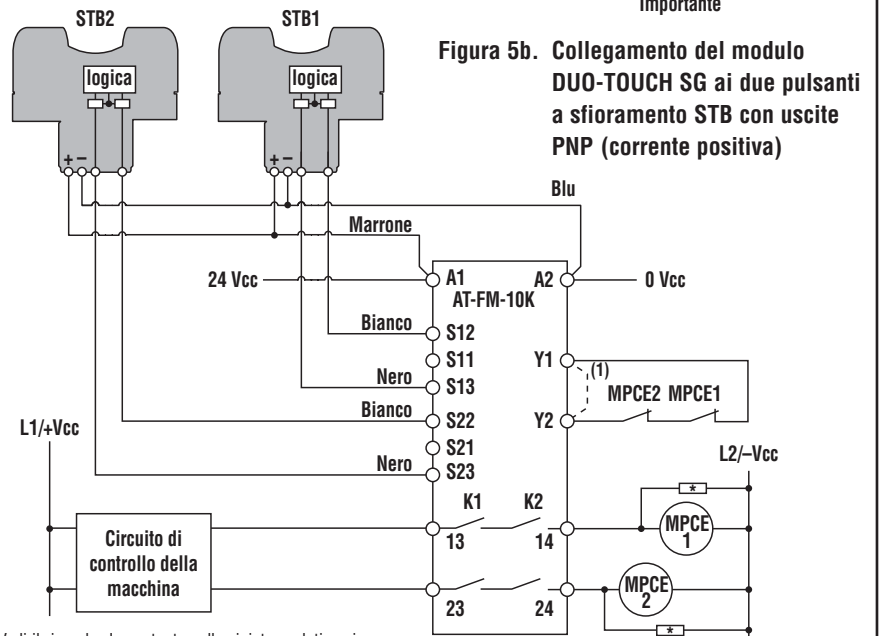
Importante

STB2

STB1

logica

logica

+ –

+ –

Figura 5b. Collegamento del modulo DUO-TOUCH SG ai due pulsanti a sfioramento STB con uscite PNP (corrente positiva)

Blu

Marrone

24 Vcc

A1

A2

0 Vcc

AT-FM-10K

Bianco

S12

S11

Y1

Nero

S13

(1)

MPCE2 MPCE1

Bianco

S22

Y2

L1/+Vcc

S21

L2/–Vcc

Nero

S23

*

K1

K2

Circuito di controllo della macchina

13

14

MPCE 1

MPCE 2

23

24

*

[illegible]